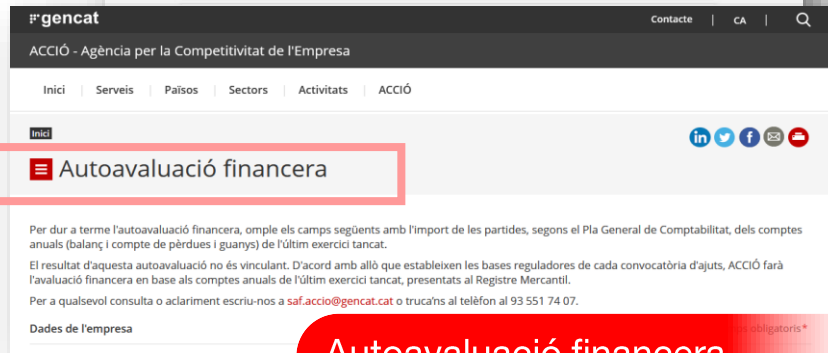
gencat

Contacte | CA |

ACCIÓ - Agència per la Competitivitat de l'Empresa

Inici | Serveis | Països | Sectors | Activitats | ACCIÓ

Inici

Autoavaluació financera

Per dur a terme l'autoavaluació financera, omple els camps següents amb l'import de les partides, segons el Pla General de Comptabilitat, dels comptes anuals (balanç i compte de pèrdues i guanys) de l'últim exercici tancat.

El resultat d'aquesta autoavaluació no és vinculant. D'acord amb allò que estableixen les bases reguladores de cada convocatòria d'ajuts, ACCIÓ farà l'avaluació financera en base als comptes anuals de l'últim exercici tancat, presentats al Registre Mercantil.

Per a qualsevol consulta o aclariment escriu-nos a saf.accio@gencat.cat o truca'ns al telèfon al 93 551 74 07.

Dades de l'empresa

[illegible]s obligatoris*

Autoavaluació financera